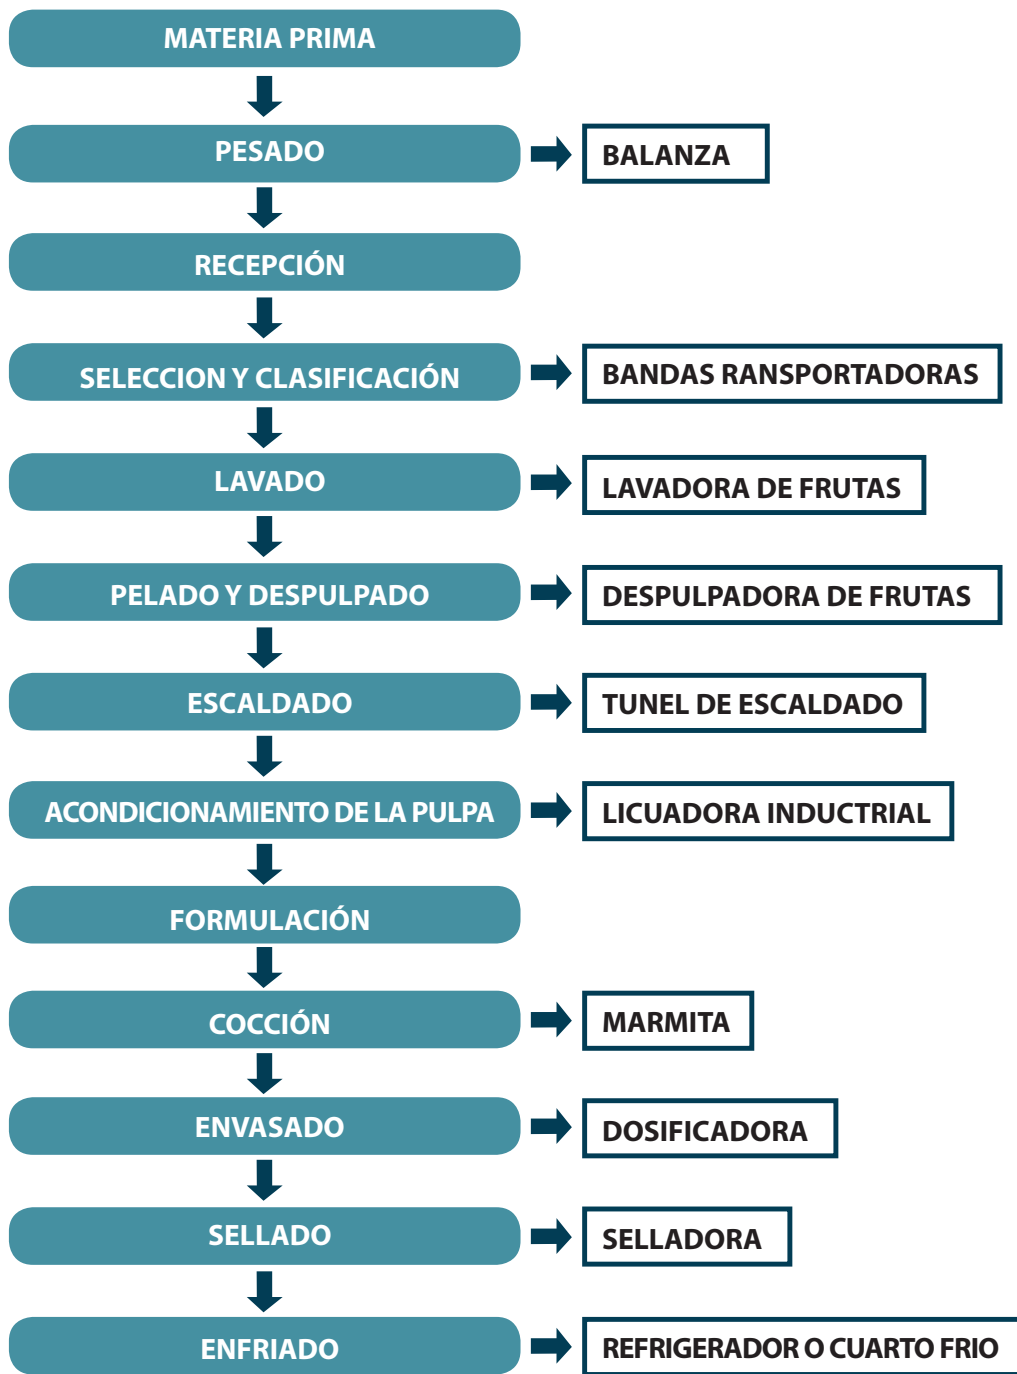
MATERIA PRIMA

PESADO

BALANZA

RECEPCIÓN

SELECCION Y CLASIFICACIÓN

BANDAS RANSPORTADORAS

LAVADO

LAVADORA DE FRUTAS

PELADO Y DESPULPADO

DESPULPADORA DE FRUTAS

ESCALDADO

TUNEL DE ESCALDADO

ACONDICIONAMIENTO DE LA PULPA

LICUADORA INDUCTRIAL

FORMULACIÓN

COCCIÓN

MARMITA

ENVASADO

DOSIFICADORA

SELLADO

SELLADORA

ENFRIADO

REFRIGERADOR O CUARTO FRIO